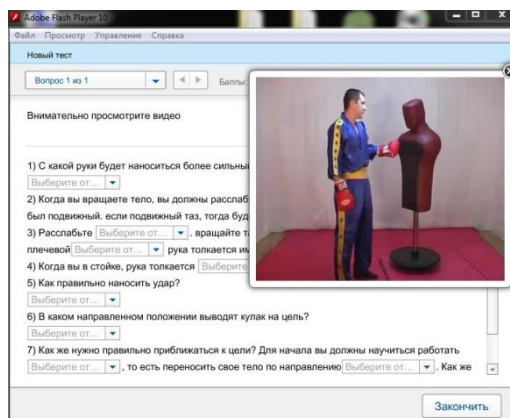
Adobe Flash Player 10

Файл Просмотр Управление Справка

Новый тест

Вопрос 1 из 1

Баллы

Внимательно просмотрите видео

1) С какой руки будет наноситься более сильны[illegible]

Выберите от...

2) Когда вы вращаете тело, вы должны расслаб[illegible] был подвижный. если подвижный таз, тогда буд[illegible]

3) Расслабьте Выберите от... , вращайте т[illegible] плечевой Выберите от... рука толкается и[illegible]

4) Когда вы в стойке, рука толкается Выберите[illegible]

5) Как правильно наносить удар?

Выберите от...

6) В каком направленном положении выводят кулак на цель?

Выберите от...

7) Как же нужно правильно приближаться к цели? Для начала вы должны научиться работать Выберите от... , то есть переносить свое тело по направлению Выберите от... . Как же

Закончить